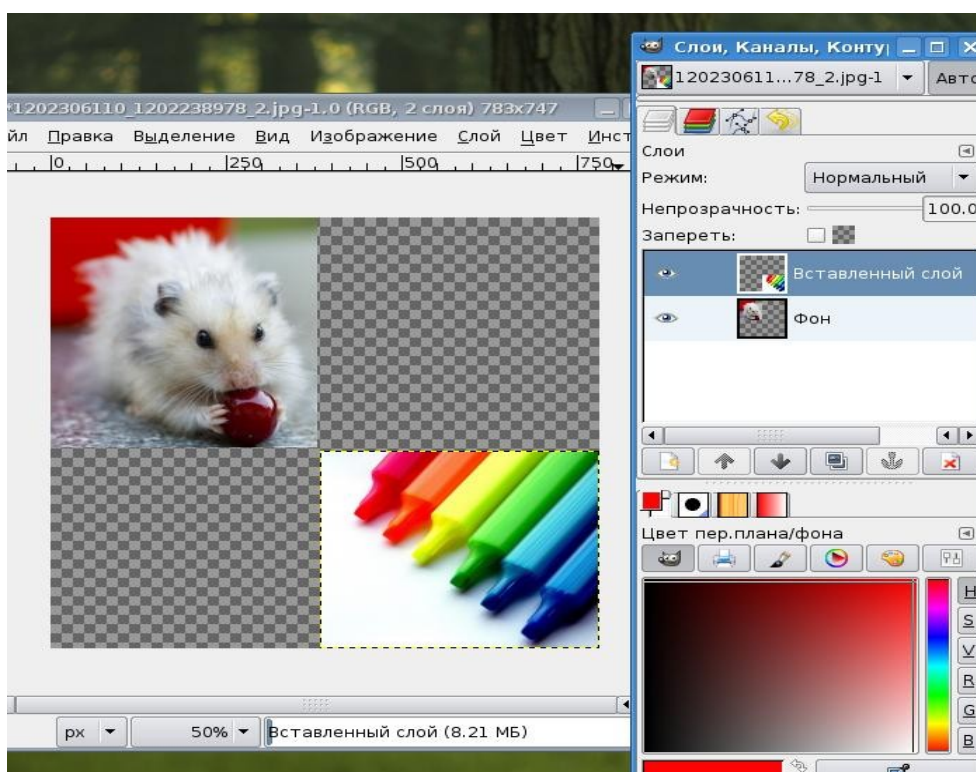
*1202306110_1202238978_2.jpg-1.0 (RGB, 2 слоя) 783x747

йл Правка Выделение Вид Изображение Слой Цвет Инст

0 250 500 750

px 50% Вставленный слой (8.21 МБ)

Слои, Каналы, Конту

120230611...78_2.jpg-1 Авто

Слои

Режим: Нормальный

Непрозрачность: 100.0

Запереть:

Вставленный слой

Фон

Цвет пер.плана/фона

H
S
V
R
G
B